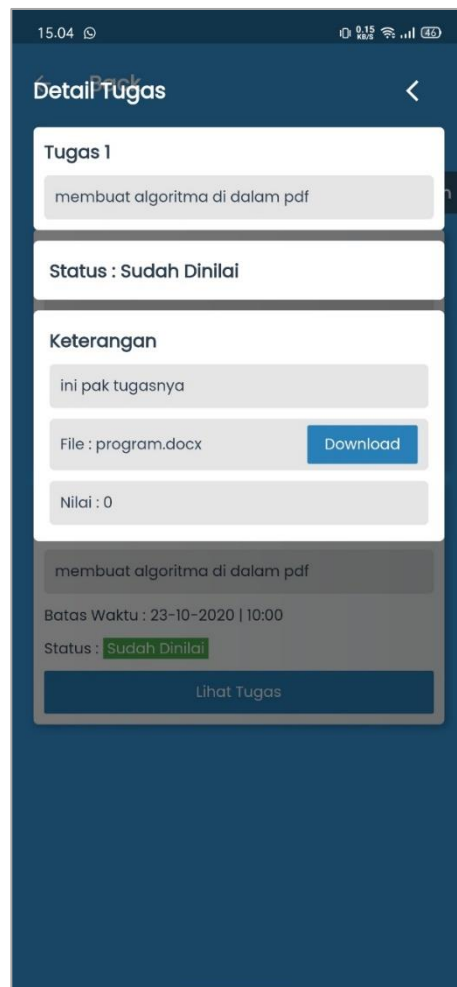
15.04

0.15 KB/S 46

Detail Tugas

Tugas 1

membuat algoritma di dalam pdf

Status : Sudah Dinilai

Keterangan

ini pak tugasnya

File : program.docx

Download

Nilai : 0

membuat algoritma di dalam pdf

Batas Waktu : 23-10-2020 | 10:00

Status : Sudah Dinilai

Lihat Tugas